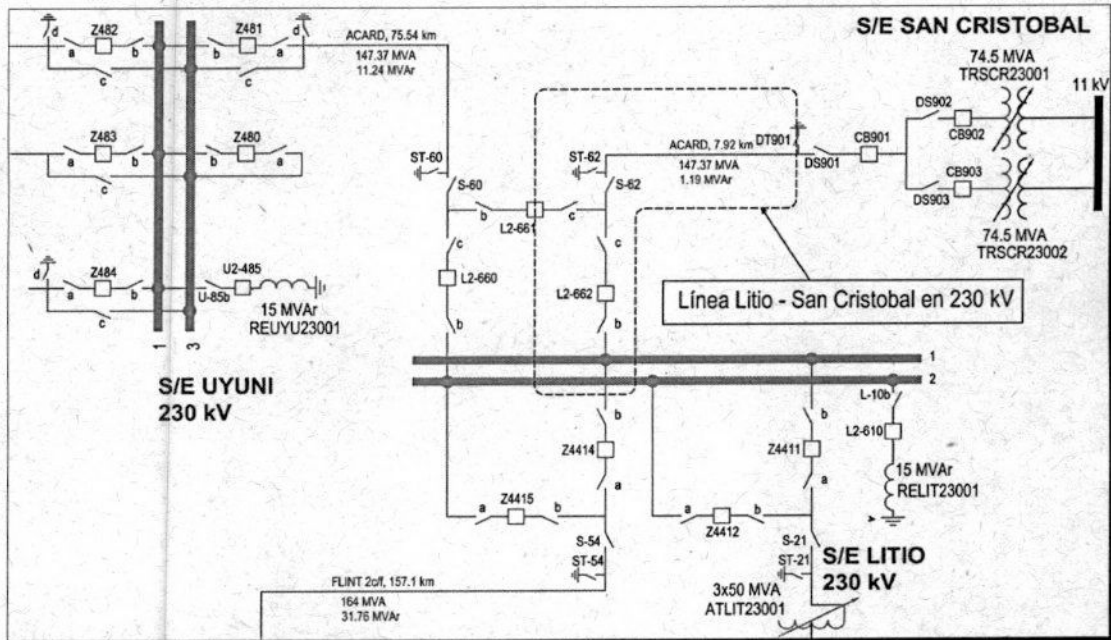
S/E SAN CRISTOBAL

d
Z482
a
b
c
Z481
b
a
d
ACARD, 75.54 km
147.37 MVA
11.24 MVAr

Z483
a
b
c
Z480
b
a

ST-60
S-60
b
c
L2-660
b

ST-62
S-62
L2-661
c
c
L2-662
b

ACARD, 7.92 km
147.37 MVA
1.19 MVAr
DT901
DS901
CB901
DS902
CB902
CB903
DS903

74.5 MVA
TRSCR23001
11 kV
74.5 MVA
TRSCR23002

d
Z484
a
b
c
U2-485
U-85b
15 MVAr
REUYU23001

1
3

Línea Litio - San Cristobal en 230 kV

1
2

S/E UYUNI
230 kV

b
Z4414
a
Z4415
a
b
S-54
ST-54

b
Z4411
a
Z4412
a
b
S-21
ST-21

L-10b
L2-610
15 MVAr
RELIT23001

S/E LITIO
230 kV

3x50 MVA
ATLIT23001

FLINT 2c/f, 157.1 km
164 MVA
31.76 MVAr